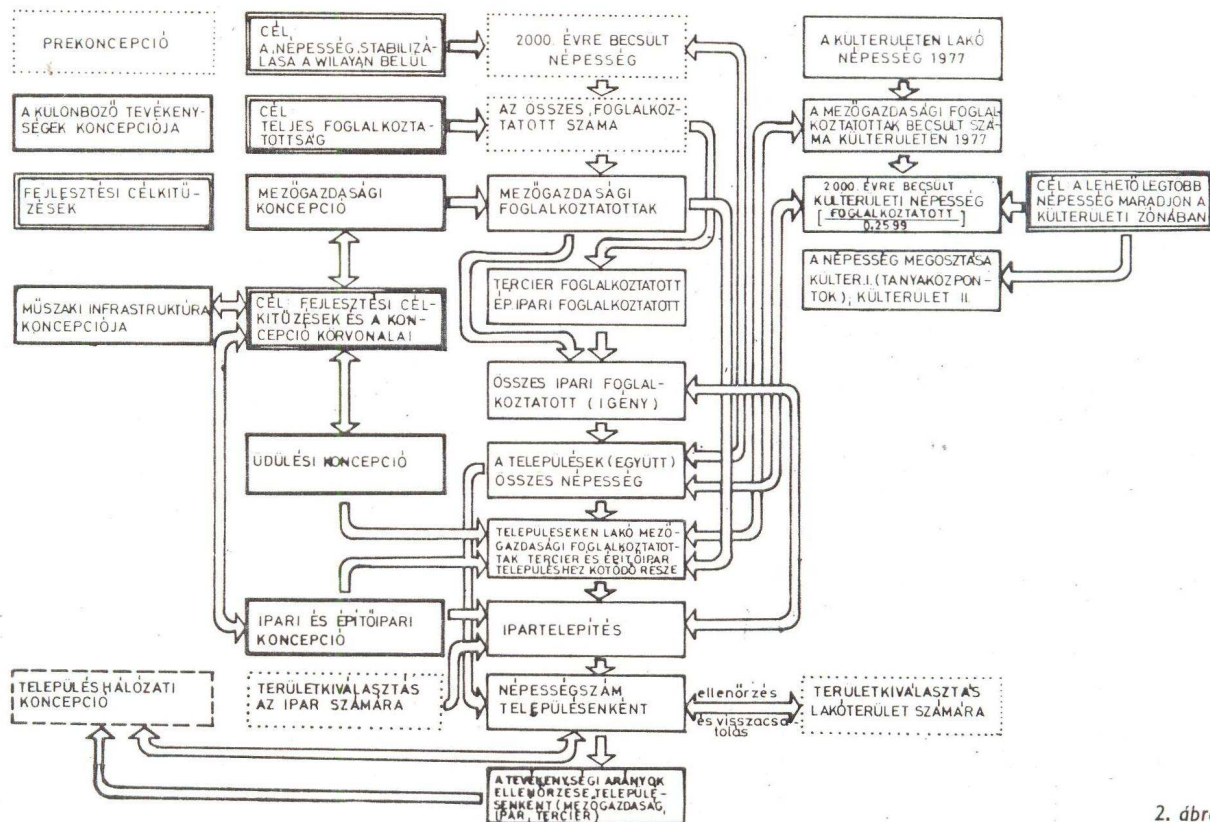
PREKONCEPCIÓ

A KÜLÖNBÖZŐ TEVÉKENYSÉGEK KONCEPCIÓJA

FEJLESZTÉSI CÉLKITŰZÉSEK

MŰSZAKI INFRASTRUKTÚRA KONCEPCIÓJA

CÉL, A NÉPESSÉG STABILIZÁLÁSA A WILAYAN BELÜL

CÉL TELJES FOGLALKOZTATOTTSÁG

MEZŐGAZDASÁGI KONCEPCIÓ

CÉL: FEJLESZTÉSI CÉLKITŰZÉSEK ÉS A KONCEPCIÓ KÖRVONALAI

ÜDÜLÉSI KONCEPCIÓ

IPARI ÉS ÉPITŐIPARI KONCEPCIÓ

2000. ÉVRE BECSÜLT NÉPESSÉG

AZ ÖSSZES FOGLALKOZTATOTT SZÁMA

MEZŐGAZDASÁGI FOGLALKOZTATOTTAK

TERCIER FOGLALKOZTATOTT ÉPÍTŐIPARI FOGLALKOZTATOTT

ÖSSZES IPARI FOGLALKOZTATOTT (IGÉNY)

A TELEPÜLÉSEK (EGYÜTT) ÖSSZES NÉPESSÉG

TELEPÜLÉSEKEN LAKÓ MEZŐGAZDASÁGI FOGLALKOZTATOTTAK TERCIER ÉS ÉPÍTŐIPAR TELEPÜLÉSHEZ KÖTŐDŐ RÉSZE

IPARTELEPÍTÉS

NÉPESSÉGSZÁM TELEPÜLÉSENKÉNT

A KÜLTERÜLETEN LAKÓ NÉPESSÉG 1977

A MEZŐGAZDASÁGI FOGLALKOZTATOTTAK BECSÜLT SZÁMA KÜLTERÜLETEN 1977

2000. ÉVRE BECSÜLT KÜLTERÜLETI NÉPESSÉG $\left[\frac{\text{FOGLALKOZTATOTT}}{0,2599}\right]$

CÉL A LEHETŐ LEGTÖBB NÉPESSÉG MARADJON A KÜLTERÜLETI ZÓNÁBAN

A NÉPESSÉG MEGOSZTÁSA KÜLTER. I. (TANYAKÖZPONTOK), KÜLTERÜLET II.

TELEPÜLÉSHÁLÓZATI KONCEPCIÓ

TERÜLETKIVÁLASZTÁS AZ IPAR SZÁMÁRA

ellenőrzés és visszacsatolás

TERÜLETKIVÁLASZTÁS LAKÓTERÜLET SZÁMÁRA

A TEVÉKENYSÉGI ARÁNYOK ELLENŐRZÉSE TELEPÜLÉSENKÉNT (MEZŐGAZDASÁG, IPAR, TERCIER)

2. ábra